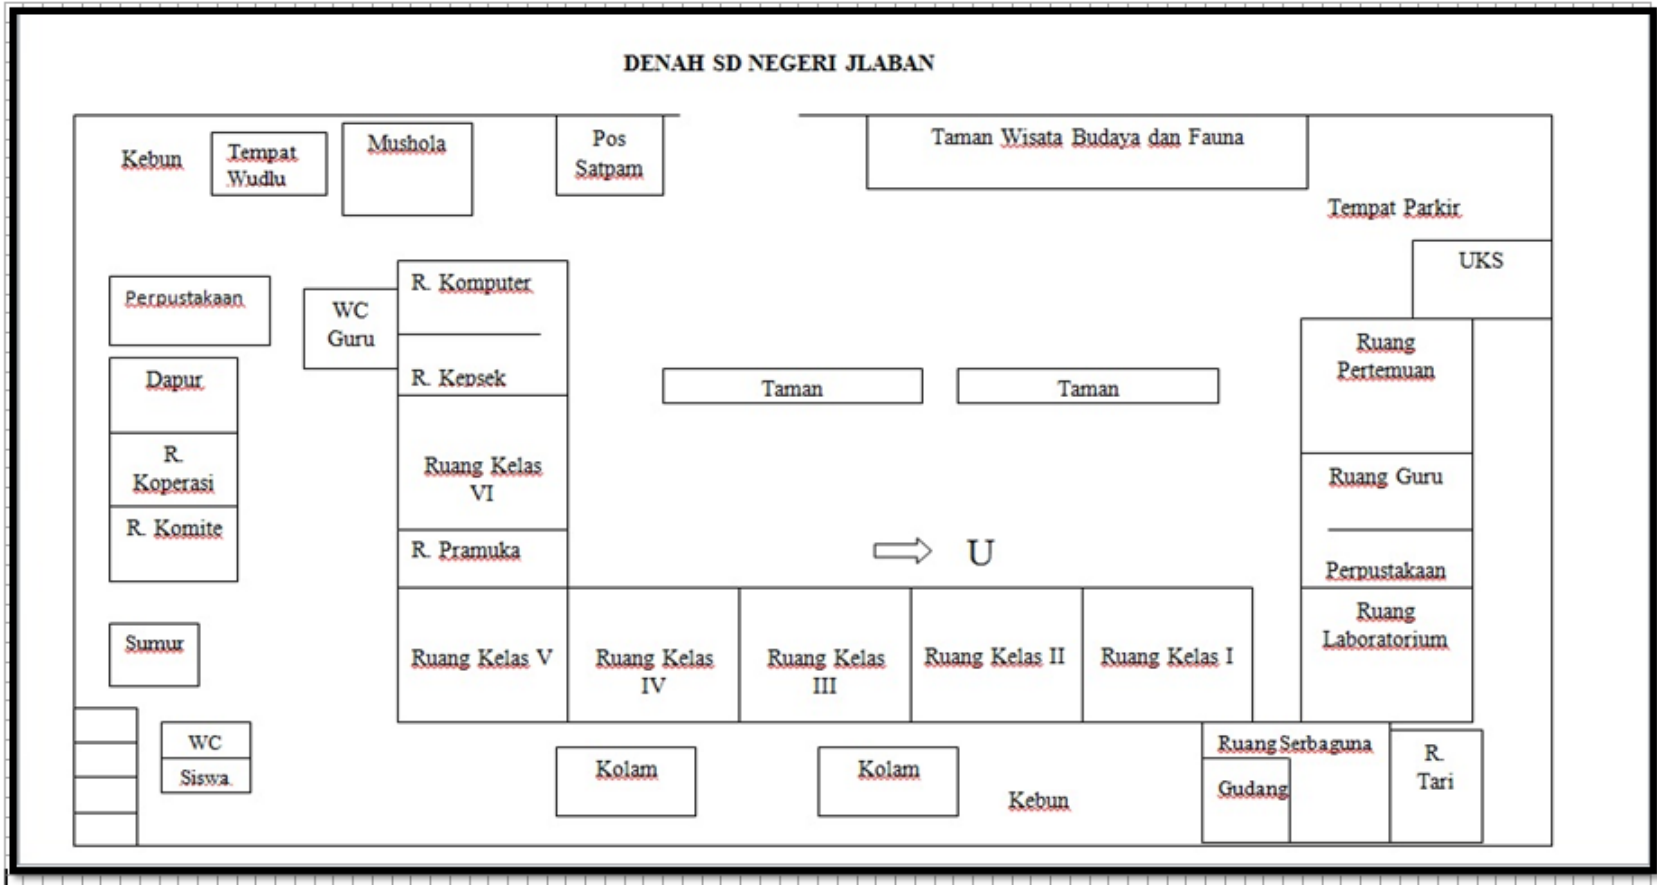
DENAH SD NEGERI JLABAN

Kebun

Tempat Wudlu

Mushola

Pos Satpam

Taman Wisata Budaya dan Fauna

Tempat Parkir

UKS

Perpustakaan

WC Guru

R. Komputer

R. Kepsek

Dapur

Taman

Taman

Ruang Pertemuan

R. Koperasi

Ruang Kelas VI

Ruang Guru

R. Komite

R. Pramuka

U

Perpustakaan

Sumur

Ruang Kelas V

Ruang Kelas IV

Ruang Kelas III

Ruang Kelas II

Ruang Kelas I

Ruang Laboratorium

WC

Siswa

Kolam

Kolam

Kebun

Ruang Serbaguna

Gudang

R. Tari